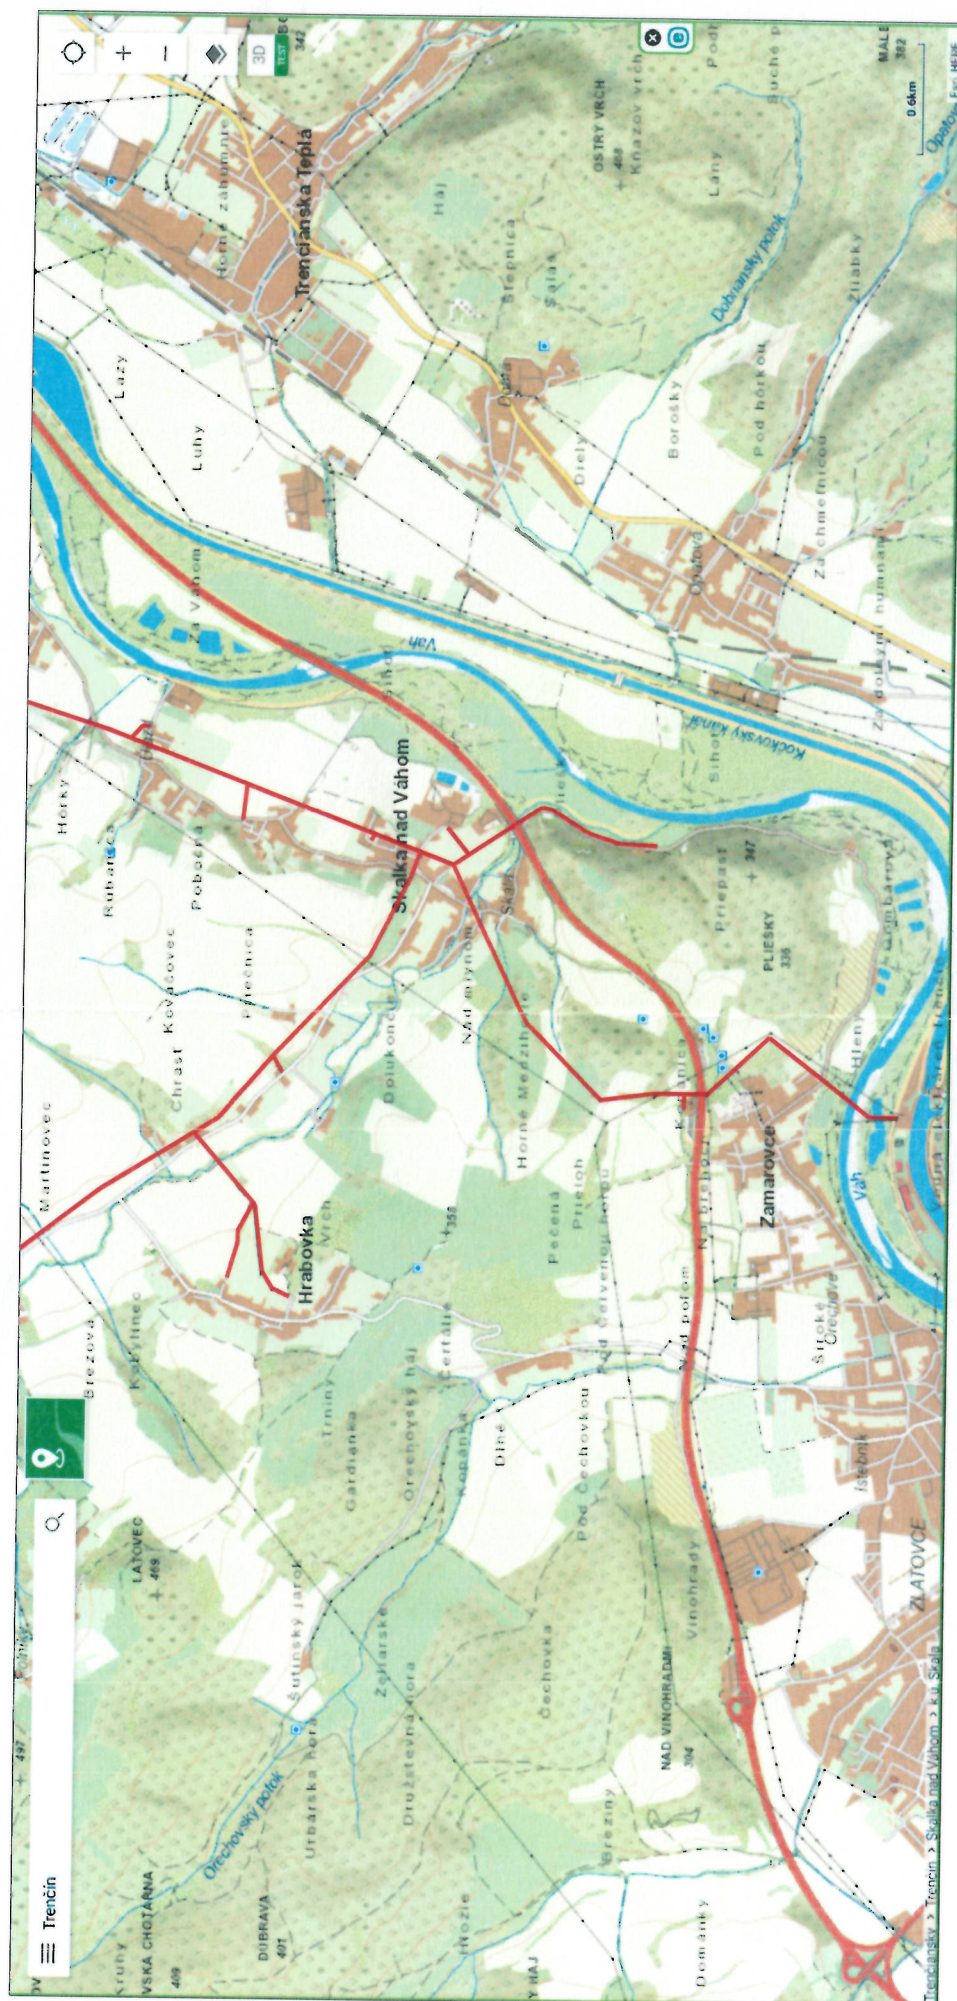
Trenčín
3D
Trenčianska Teplá
Horné Záhumnie
Háj
Lazy
Luhy
Za Váhom
Váh
Stepnica
Šalás
Dubá
Diely
Borošky
OSTRÝ VRCH
Kňazov vrch
Lány
Dobrniansky potok
Pod horkou
Opatová
Za chmeľnicou
Zlatky
Horky
Rubanica
Pobedná
Skalka nad Váhom
Kockovský kanál
Sihoť
Chrasť
Kováčovec
Priečnica
Dolukonce
Nad mlynom
Skala
Horné Medzihorie
Priepast
PLIEŠKY
338
347
Dombarovy
Martinovec
Hrabovka
Vrch
Pačená
Prieloh
Pod Červenou horou
Kopanica
Nábrežie
Zamarovce
Siroké Orechové
Váh
Brezová
Kobylinec
Trniny
Gardianka
Orechovský háj
Čertalie
Dlhé
Pod Čechovkou
Nad potom
Vinohrady
LATOVEC
469
Sutinský jarok
Zeliarske
Družstevná hora
Čechovka
NAD VINOHRADMI
304
Zlatovce
Orechovský potok
Urbárska hora
Brezina
DÚBRAVA
Nozie
Domaniky
Istebník
VSKA CHOTÁRNA
0.6km
MALÉ
382
Opatovka
Trenčiansky > Trenčín > Skalka nad Váhom > k.ú. Skala